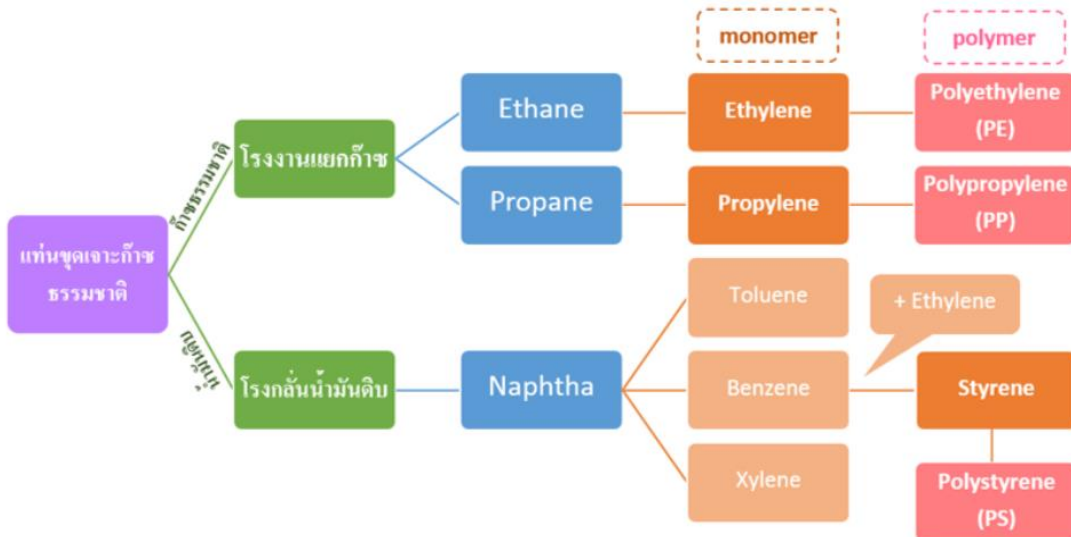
monomer

polymer

แท่นขุดเจาะก๊าซธรรมชาติ

ก๊าซธรรมชาติ

โรงงานแยกก๊าซ

Ethane

Ethylene

Polyethylene (PE)

Propane

Propylene

Polypropylene (PP)

น้ำมันดิบ

โรงกลั่นน้ำมันดิบ

Naphtha

Toluene

+ Ethylene

Benzene

Styrene

Xylene

Polystyrene (PS)